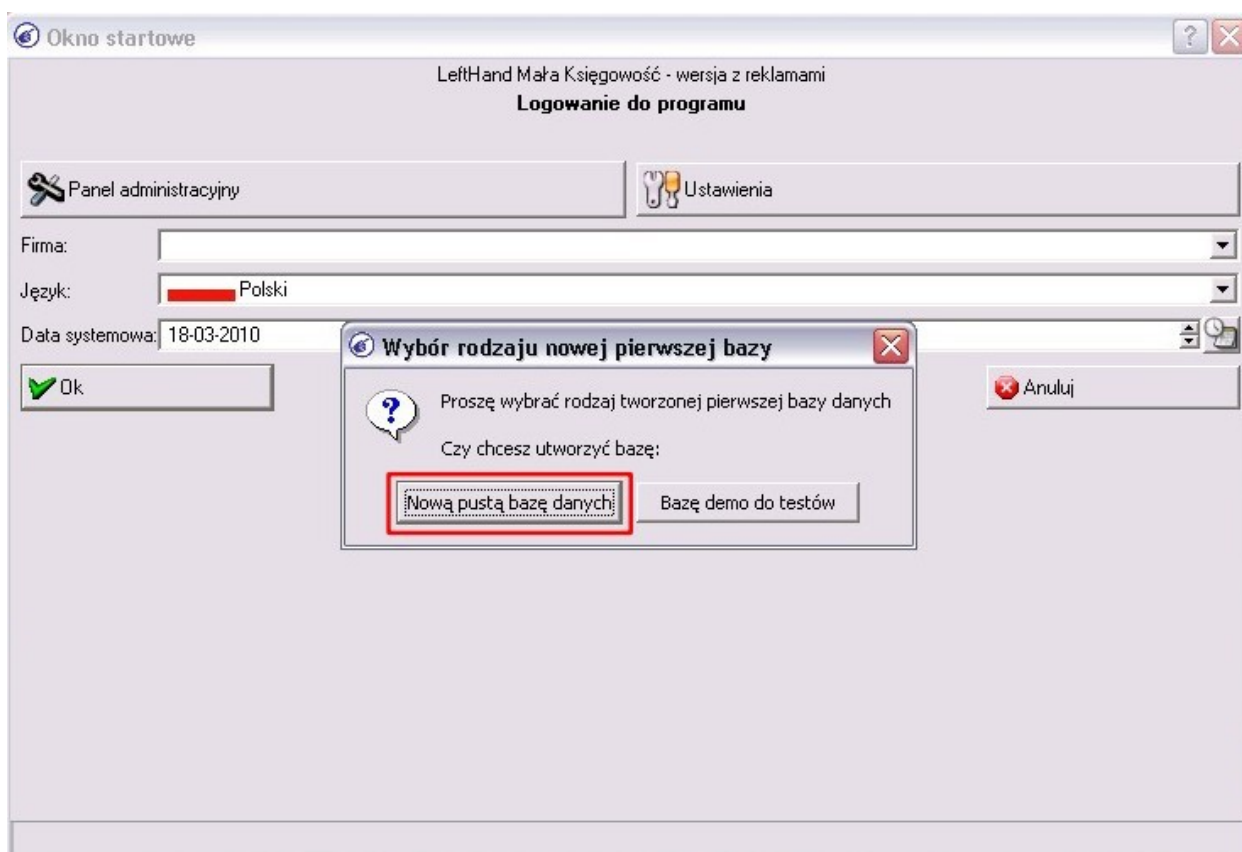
Okno startowe

LeftHand Mała Księgowość - wersja z reklamami
Logowanie do programu

Panel administracyjny

Ustawienia

Firma:

Język: Polski

Data systemowa: 18-03-2010

Ok

Anuluj

Wybór rodzaju nowej pierwszej bazy

Proszę wybrać rodzaj tworzonej pierwszej bazy danych

Czy chcesz utworzyć bazę:

Nową pustą bazę danych

Bazę demo do testów